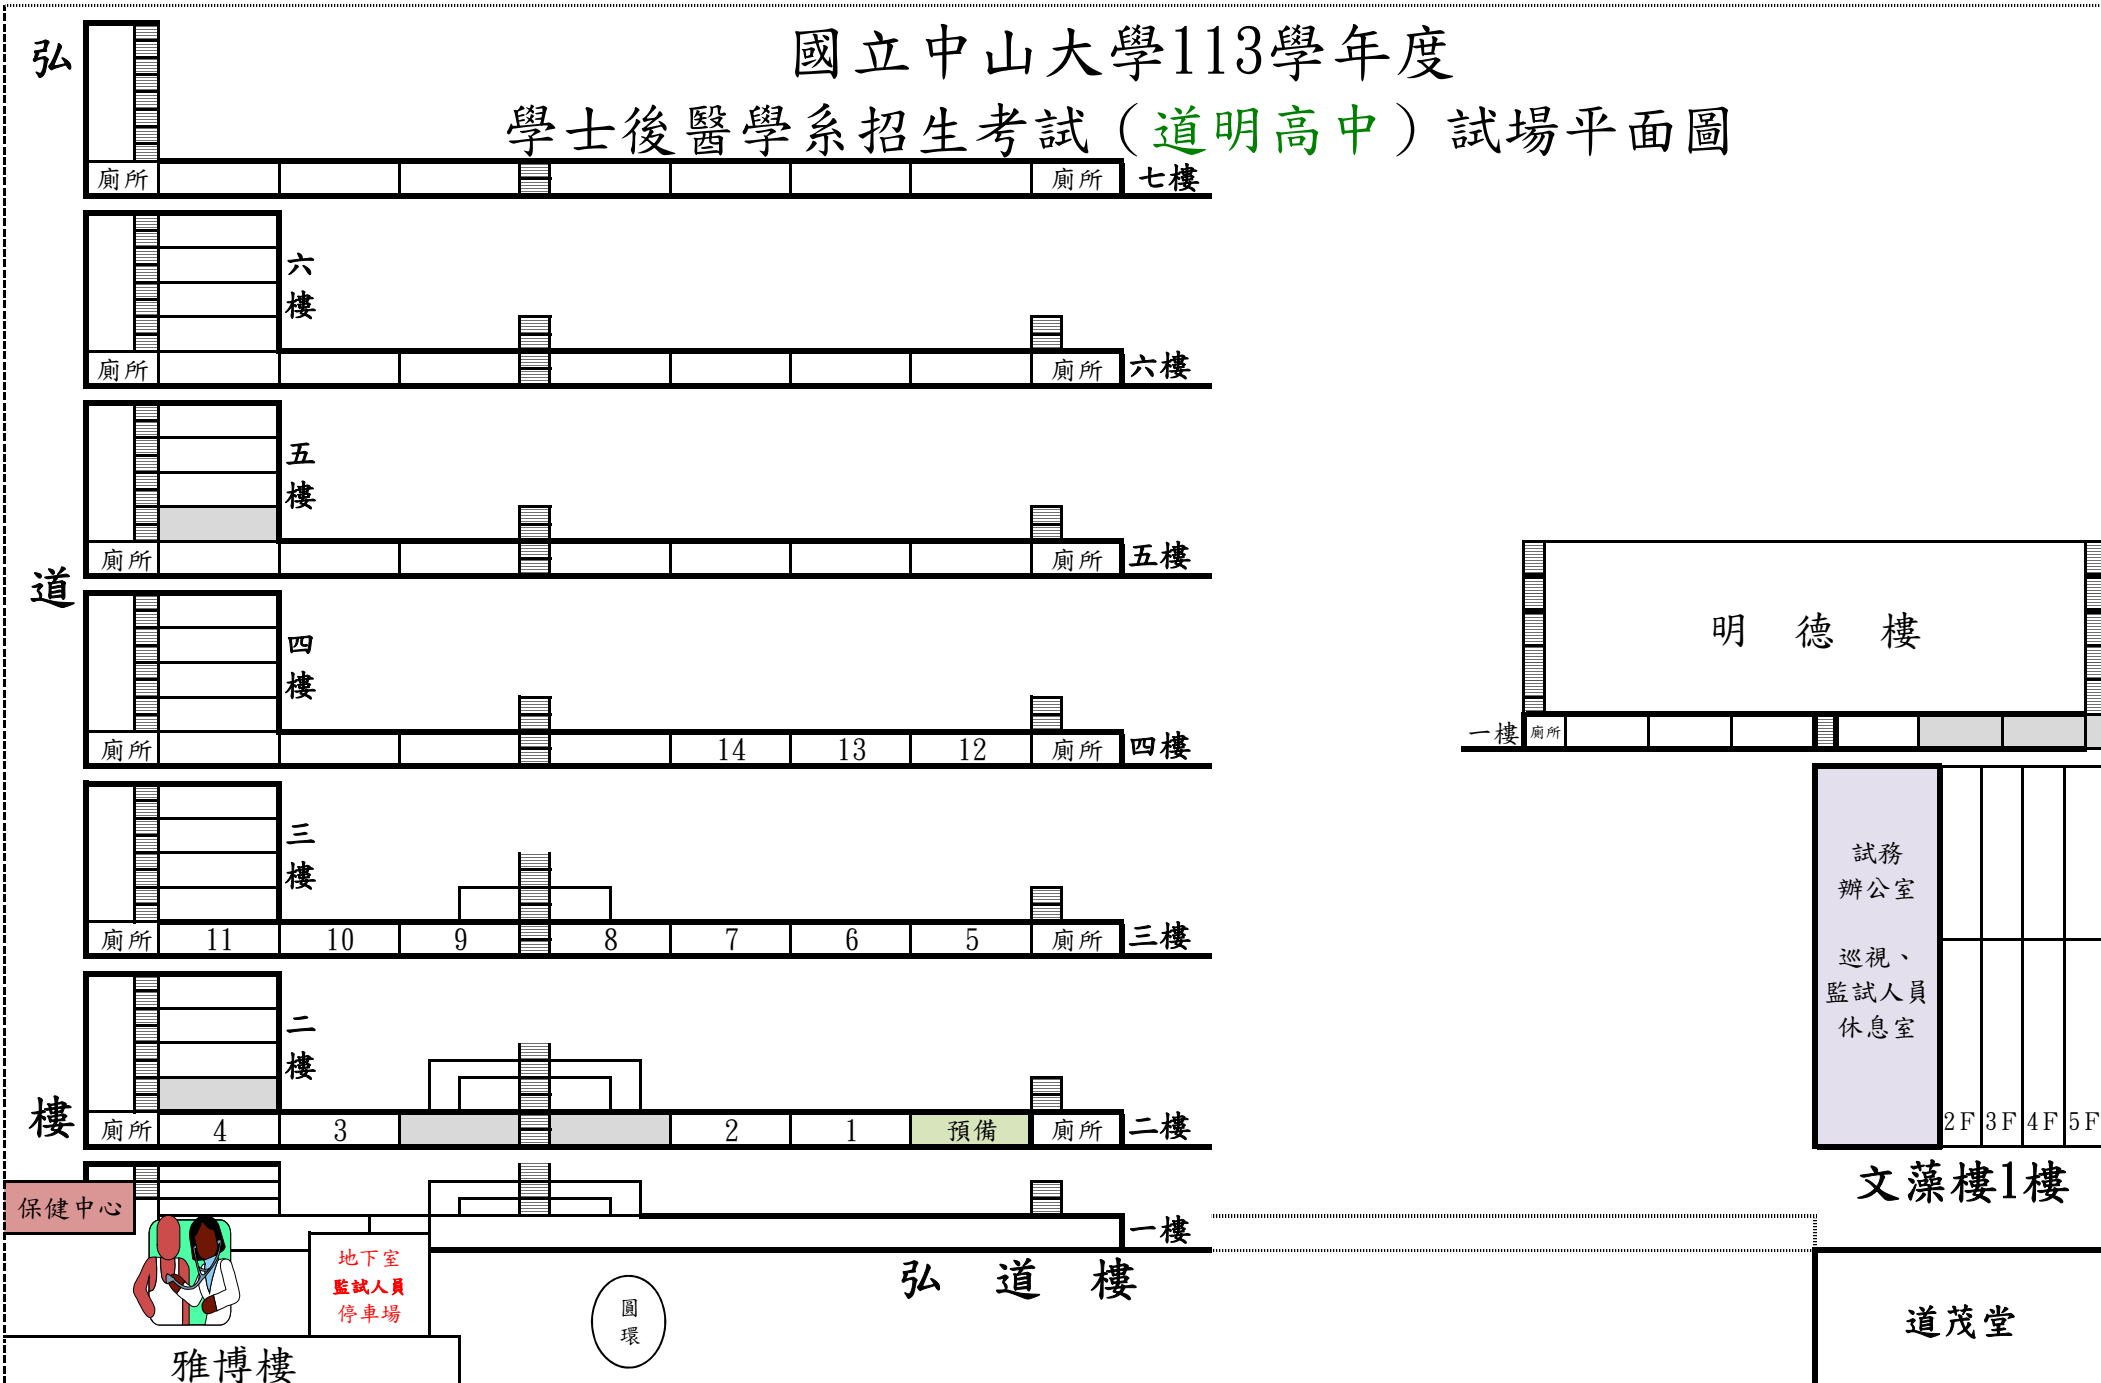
國立中山大學113學年度
學士後醫學系招生考試（道明高中）試場平面圖

弘
道
樓

廁所 七樓 廁所

六樓
廁所 廁所 六樓

五樓
廁所 廁所 五樓

四樓
廁所 14 13 12 廁所 四樓

三樓
廁所 11 10 9 8 7 6 5 廁所 三樓

二樓
廁所 4 3 2 1 預備 廁所 二樓

保健中心
一樓
地下室
監試人員
停車場
圓環
弘 道 樓
雅博樓

明 德 樓
一樓 廁所

試務
辦公室

巡視、
監試人員
休息室

2F 3F 4F 5F
文藻樓1樓
道茂堂